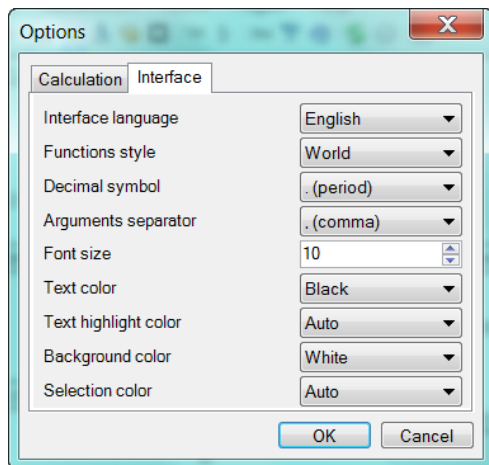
Options

Calculation | Interface

| | |
|---|---|
| Interface language | English |
| Functions style | World |
| Decimal symbol | . (period) |
| Arguments separator | . (comma) |
| Font size | 10 |
| Text color | Black |
| Text highlight color | Auto |
| Background color | White |
| Selection color | Auto |

OK Cancel